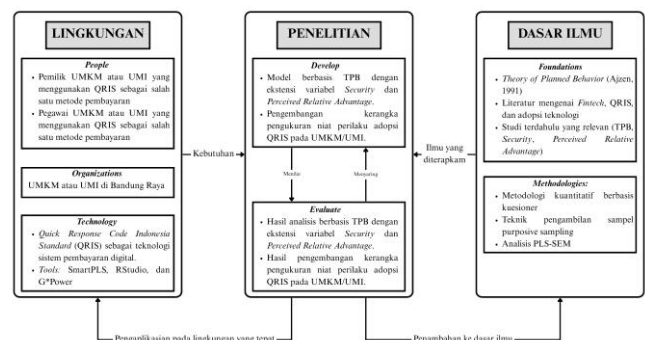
LINGKUNGAN

People
- Pemilik UMKM atau UMI yang menggunakan QRIS sebagai salah satu metode pembayaran
- Pegawai UMKM atau UMI yang menggunakan QRIS sebagai salah satu metode pembayaran

Organizations
UMKM atau UMI di Bandung Raya

Technology
- Quick Response Code Indonesia Standard (QRIS) sebagai teknologi sistem pembayaran digital.
- Tools: SmartPLS, RStudio, dan G*Power

Kebutuhan

PENELITIAN

Develop
- Model berbasis TPB dengan ekstensi variabel Security dan Perceived Relative Advantage.
- Pengembangan kerangka pengukuran niat perilaku adopsi QRIS pada UMKM/UMI.

Menilai

Menyaring

Evaluate
- Hasil analisis berbasis TPB dengan ekstensi variabel Security dan Perceived Relative Advantage.
- Hasil pengembangan kerangka pengukuran niat perilaku adopsi QRIS pada UMKM/UMI.

Ilmu yang diterapkam

DASAR ILMU

Foundations
- Theory of Planned Behavior (Ajzen, 1991)
- Literatur mengenai Fintech, QRIS, dan adopsi teknologi
- Studi terdahulu yang relevan (TPB, Security, Perceived Relative Advantage)

Methodologies:
- Metodologi kuantitatif berbasis kuesioner
- Teknik pengambilan sampel purposive sampling
- Analisis PLS-SEM

Pengaplikasian pada lingkungan yang tepat

Penambahan ke dasar ilmu